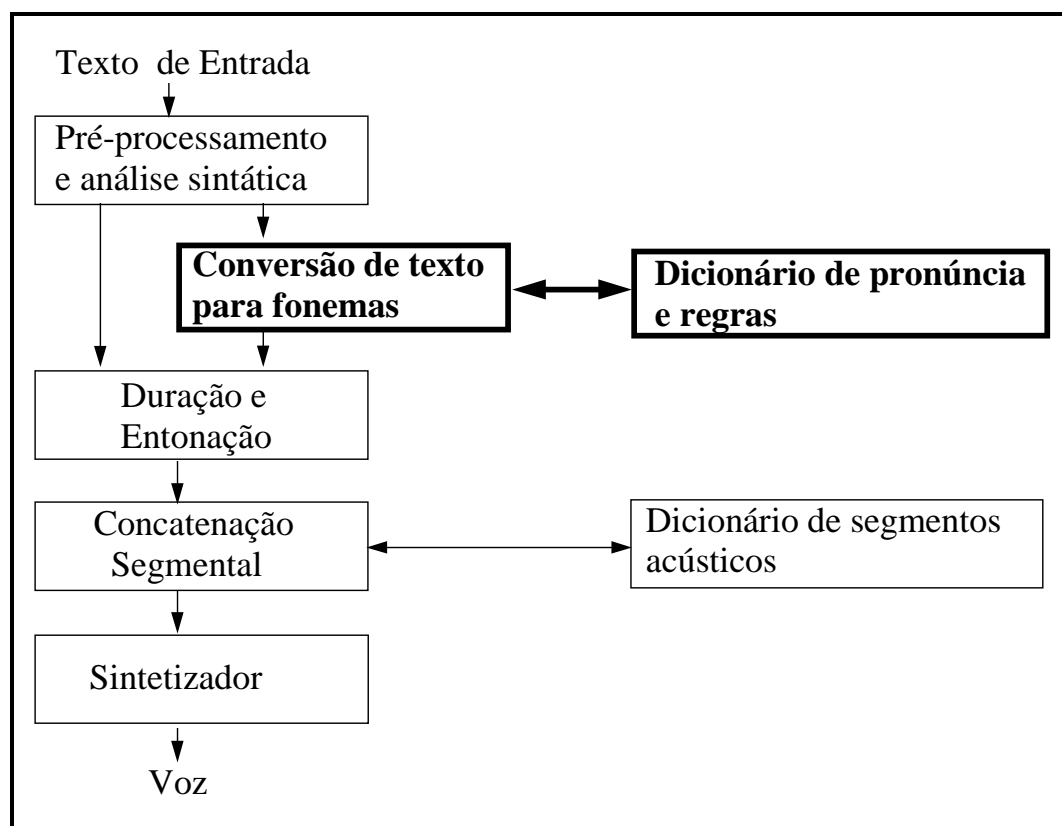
Texto de Entrada

Pré-processamento e análise sintática

Conversão de texto para fonemas

Dicionário de pronúncia e regras

Duração e Entonação

Concatenação Segmental

Dicionário de segmentos acústicos

Sintetizador

Voz